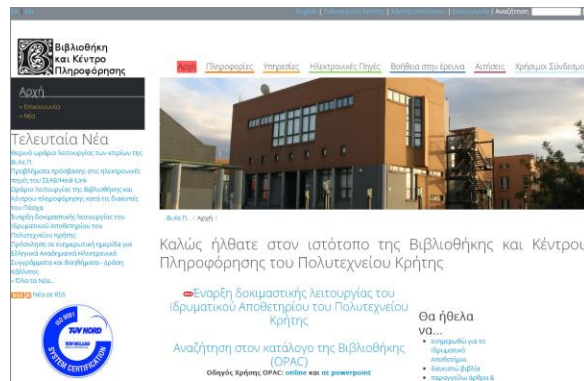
RSS

English | Πολυτεχνείο Κρήτης | Χάρτης ιστοτόπου | Επικοινωνία | Αναζήτηση

Βιβλιοθήκη και Κέντρο Πληροφόρησης

Αρχή | Πληροφορίες | Υπηρεσίες | Ηλεκτρονικές Πηγές | Βοήθεια στην έρευνα | Αιτήσεις | Χρήσιμοι Σύνδεσμοι

Αρχή

» Επικοινωνία
» Νέα

Τελευταία Νέα

Θερινό ωράριο λειτουργίας του κτιρίου της Βι.Κε.Π.
Προβλήματα πρόσβασης στις ηλεκτρονικές πηγές του ΣΕΑΒ/Heal-Link
Ωράριο λειτουργίας της Βιβλιοθήκης και κέντρου πληροφόρησης κατά τις διακοπές του Πάσχα
Έναρξη δοκιμαστικής λειτουργίας του Ιδρυματικού Αποθετηρίου του Πολυτεχνείου Κρήτης
Πρόσκληση σε ενημερωτική ημερίδα για Ελληνικά Ακαδημαϊκά Ηλεκτρονικά Συγγράμματα και Βοηθήματα - Δράση Κάλλιπος
» Όλα τα Νέα...

RSS Νέα σε RSS

TÜV NORD
ISO 9001
TÜV HELLAS
SYSTEM CERTIFICATION

Βι.Κε.Π. / Αρχή /

Καλώς ήλθατε στον ιστότοπο της Βιβλιοθήκης και Κέντρου Πληροφόρησης του Πολυτεχνείου Κρήτης

Έναρξη δοκιμαστικής λειτουργίας του Ιδρυματικού Αποθετηρίου του Πολυτεχνείου Κρήτης

Αναζήτηση στον κατάλογο της Βιβλιοθήκης (OPAC)

Οδηγός Χρήσης OPAC: online και σε powerpoint

Θα ήθελα να...

• ενημερωθώ για το Ιδρυματικό Αποθετήριο
• δανειστώ βιβλία
• παραγγείλω άρθρα &